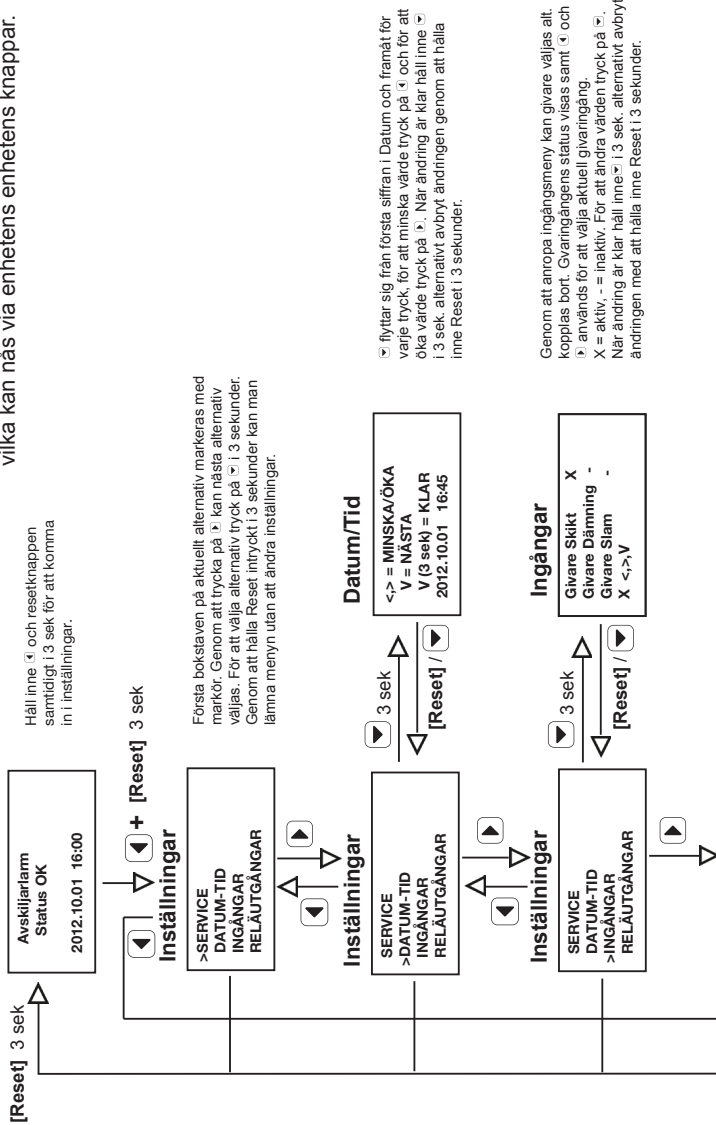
vilka kan nås via enhetens enhetens knappar.

[Reset] 3 sek

Avskiljarlarm
Status OK

2012.10.01 16:00

Håll inne ◄ och resetknappen samtidigt i 3 sek för att komma in i inställningar.

◄ + [Reset] 3 sek

Inställningar
>SERVICE
DATUM-TID
INGÅNGAR
RELÄUTGÅNGAR

Första bokstaven på aktuellt alternativ markeras med markör. Genom att trycka på ► kan nästa alternativ väljas. För att välja alternativ tryck på ► i 3 sekunder. Genom att hålla Reset intryckt i 3 sekunder kan man lämna menyn utan att ändra inställningar.

Inställningar
SERVICE
>DATUM-TID
INGÅNGAR
RELÄUTGÅNGAR

► 3 sek

[Reset] / ►

Datum/Tid
<,> = MINSKA/ÖKA
V = NÄSTA
V (3 sek) = KLAR
2012.10.01 16:45

► flyttar sig från första siffran i Datum och framåt för varje tryck, för att minska värde tryck på ◄ och för att öka värde tryck på ►. När ändring är klar håll inne ► i 3 sek. alternativt avbryt ändringen genom att hålla inne Reset i 3 sekunder.

Inställningar
SERVICE
DATUM-TID
>INGÅNGAR
RELÄUTGÅNGAR

► 3 sek

[Reset] / ►

Ingångar
Givare Skikt X
Givare Dämning -
Givare Slam -
X <,>,V

Genom att anropa ingångsmeny kan givare väljas alt. kopplas bort. Givaringångens status visas samt ◄ och ► används för att välja aktuell givaringång.
X = aktiv, - = inaktiv. För att ändra värden tryck på ►. När ändring är klar håll inne ► i 3 sek. alternativt avbryt ändringen med att hålla inne Reset i 3 sekunder.